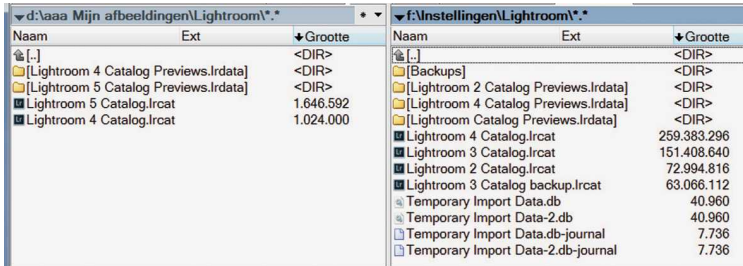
d:\aaa Mijn afbeeldingen\Lightroom\*.*

| Naam | Ext | Grootte |
|---|---|---|
| [..] | | <DIR> |
| [Lightroom 4 Catalog Previews.lrdata] | | <DIR> |
| [Lightroom 5 Catalog Previews.lrdata] | | <DIR> |
| Lightroom 5 Catalog.lrcat | | 1.646.592 |
| Lightroom 4 Catalog.lrcat | | 1.024.000 |

f:\Instellingen\Lightroom\*.*

| Naam | Ext | Grootte |
|---|---|---|
| [..] | | <DIR> |
| [Backups] | | <DIR> |
| [Lightroom 2 Catalog Previews.lrdata] | | <DIR> |
| [Lightroom 4 Catalog Previews.lrdata] | | <DIR> |
| [Lightroom Catalog Previews.lrdata] | | <DIR> |
| Lightroom 4 Catalog.lrcat | | 259.383.296 |
| Lightroom 3 Catalog.lrcat | | 151.408.640 |
| Lightroom 2 Catalog.lrcat | | 72.994.816 |
| Lightroom 3 Catalog backup.lrcat | | 63.066.112 |
| Temporary Import Data.db | | 40.960 |
| Temporary Import Data-2.db | | 40.960 |
| Temporary Import Data.db-journal | | 7.736 |
| Temporary Import Data-2.db-journal | | 7.736 |